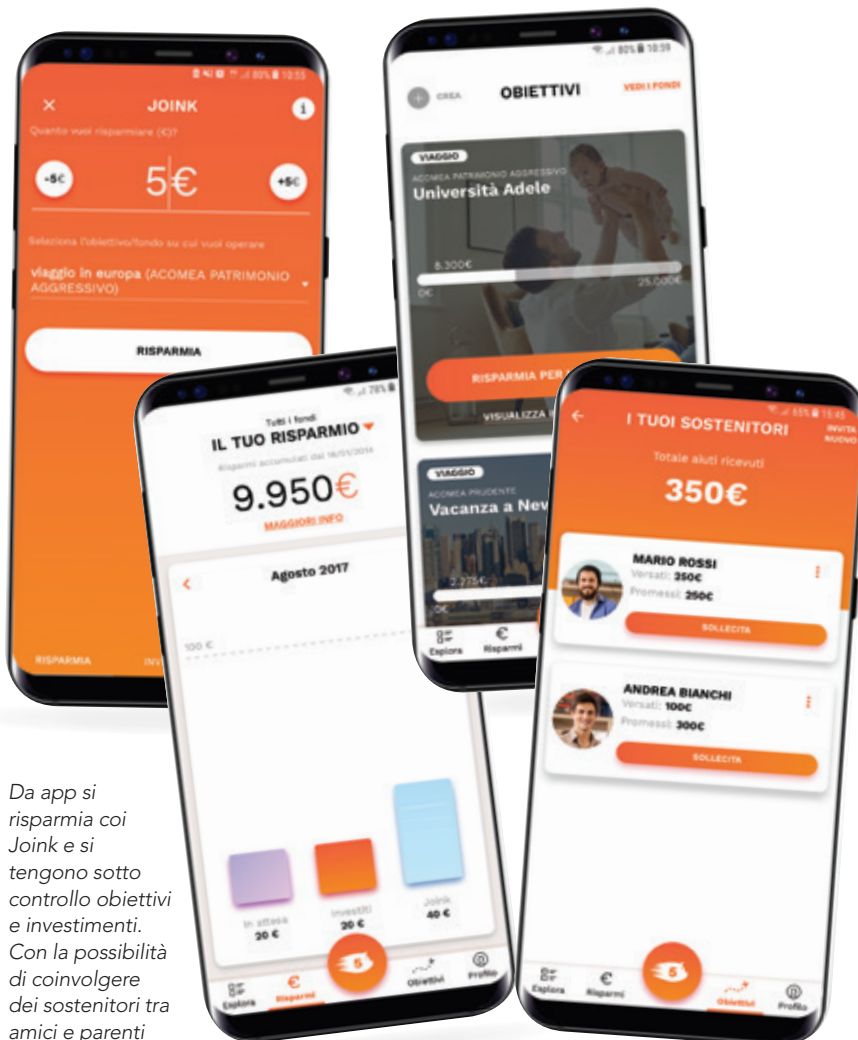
80% 10:55

JOINK

Quanto vuoi risparmiare (€)?

-5€

5€

+5€

Seleziona l'obiettivo/fondo su cui vuoi operare

viaggio in europa (ACOMEA PATRIMONIO AGGRESSIVO)

RISPARMIA

RISPARMIA

INV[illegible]

80% 10:59

CREA

OBIETTIVI

VEDI I FONDI

VIAGGIO

ACOMEA PATRIMONIO AGGRESSIVO

Università Adele

8.300€

0€

25.000€

RISPARMIA PER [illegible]

VISUALIZZA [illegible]

VIAGGIO

ACOMEA PRUDENTE

Vacanza a Nev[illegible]

2.275€

0€

Esplora

Risparmi

78%

Tutti i fondi

IL TUO RISPARMIO

Risparmi accumulati dal 16/01/2014

9.950€

MAGGIORI INFO

Agosto 2017

100 €

In attesa

20 €

Investiti

20 €

Joink

40 €

Esplora

Risparmi

5

Obiettivi

Profilo

65% 15:45

I TUOI SOSTENITORI

INVITA NUOVO

Totale aiuti ricevuti

350€

MARIO ROSSI

Versati: 250€

Promessi: 250€

SOLLECITA

ANDREA BIANCHI

Versati: 100€

Promessi: 300€

SOLLECITA

Esplora

Risparmi

5

Obiettivi

Profilo

Da app si risparmia coi Joink e si tengono sotto controllo obiettivi e investimenti. Con la possibilità di coinvolgere dei sostenitori tra amici e parenti